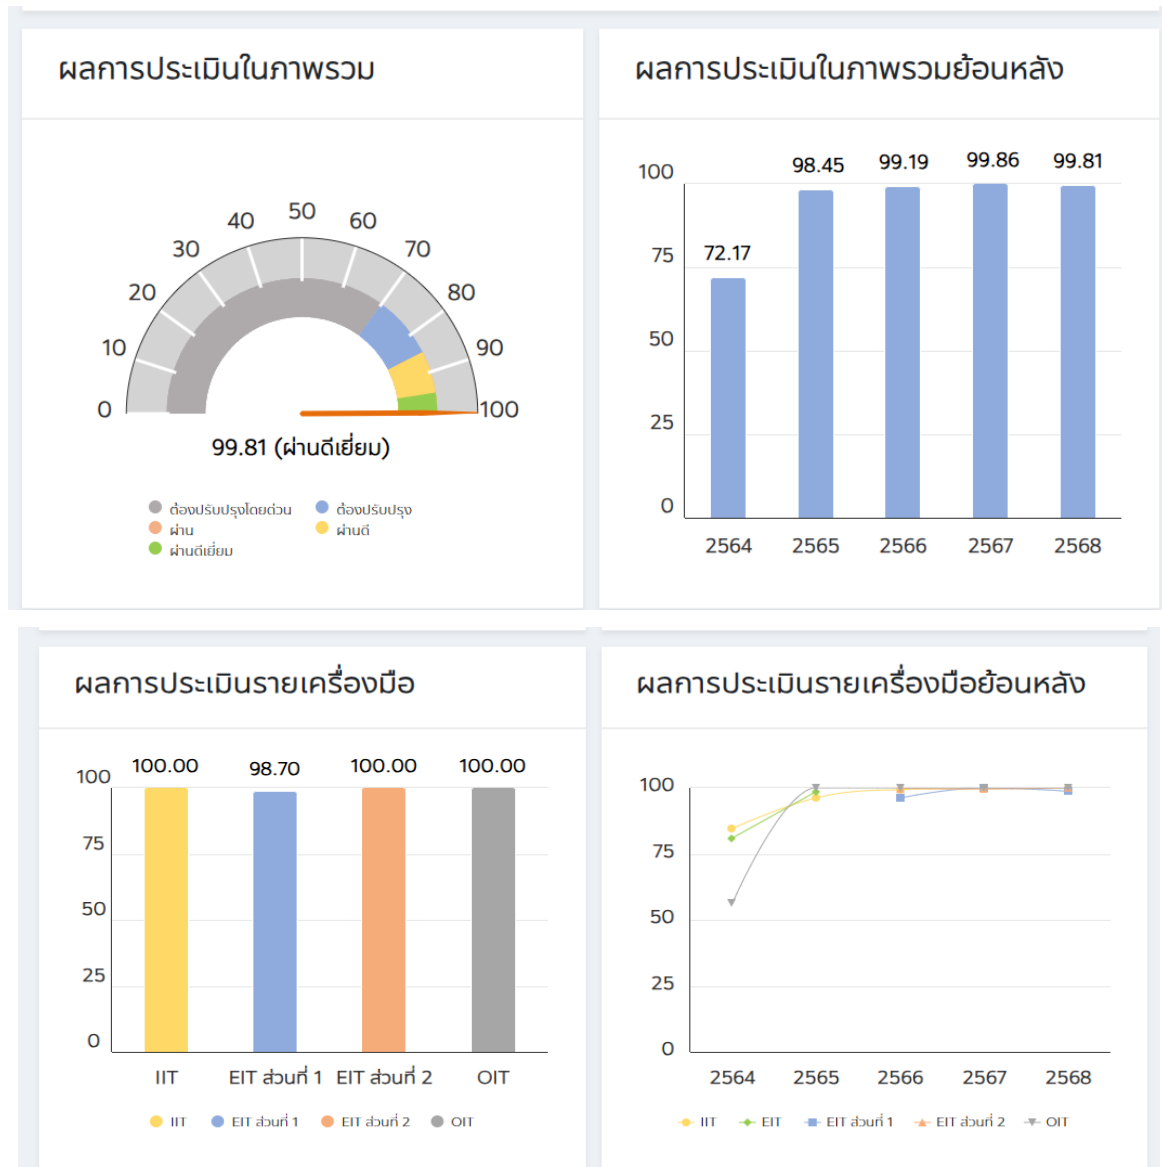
ผลการประเมินในภาพรวม

50
40
60
30
70
20
80
10
90
0
100

99.81 (ผ่านดีเยี่ยม)

ต้องปรับปรุงโดยด่วน
ต้องปรับปรุง
ผ่าน
ผ่านดี
ผ่านดีเยี่ยม

ผลการประเมินในภาพรวมย้อนหลัง

100
75
50
25
0

72.17
98.45
99.19
99.86
99.81

2564
2565
2566
2567
2568

ผลการประเมินรายเครื่องมือ

100
75
50
25
0

100.00
98.70
100.00
100.00

IIT
EIT ส่วนที่ 1
EIT ส่วนที่ 2
OIT

IIT
EIT ส่วนที่ 1
EIT ส่วนที่ 2
OIT

ผลการประเมินรายเครื่องมือย้อนหลัง

100
75
50
25
0

2564
2565
2566
2567
2568

IIT
EIT
EIT ส่วนที่ 1
EIT ส่วนที่ 2
OIT